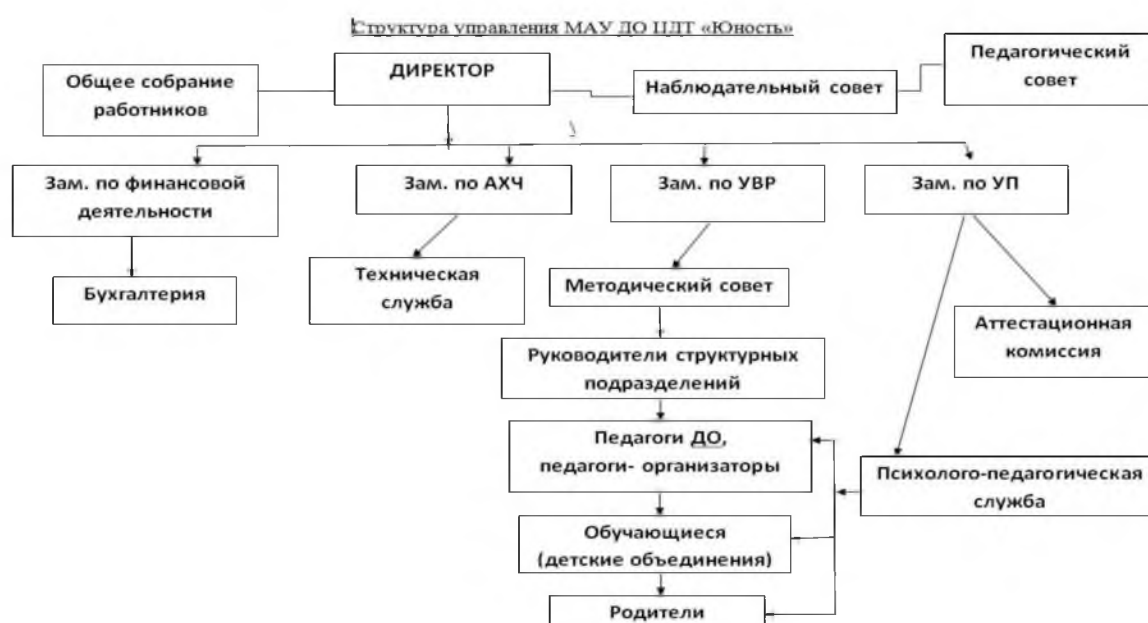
Структура управления МАУ ДО ЦДТ «Юность»

Общее собрание работников

ДИРЕКТОР

Наблюдательный совет

Педагогический совет

Зам. по финансовой деятельности

Зам. по АХЧ

Зам. по УВР

Зам. по УП

Бухгалтерия

Техническая служба

Методический совет

Аттестационная комиссия

Руководители структурных подразделений

Педагоги ДО, педагоги- организаторы

Психолого-педагогическая служба

Обучающиеся (детские объединения)

Родители